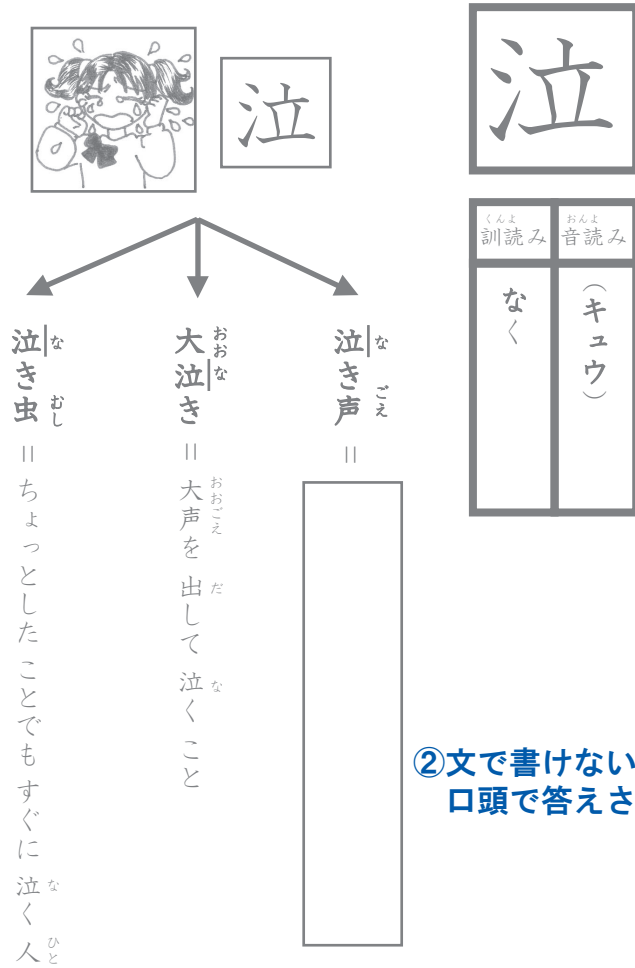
泣

泣

くんよみ 訓読み

おんよみ 音読み

なく

(キュウ)

泣(な)き声(ごえ)
＝

大(おお)泣(な)き
＝
大声(おおごえ)を出(だ)して泣(な)くこと

泣(な)き虫(むし)
＝
ちょっとしたことでもすぐに泣(な)く人(ひと)

②文で書けない
口頭で答えさ